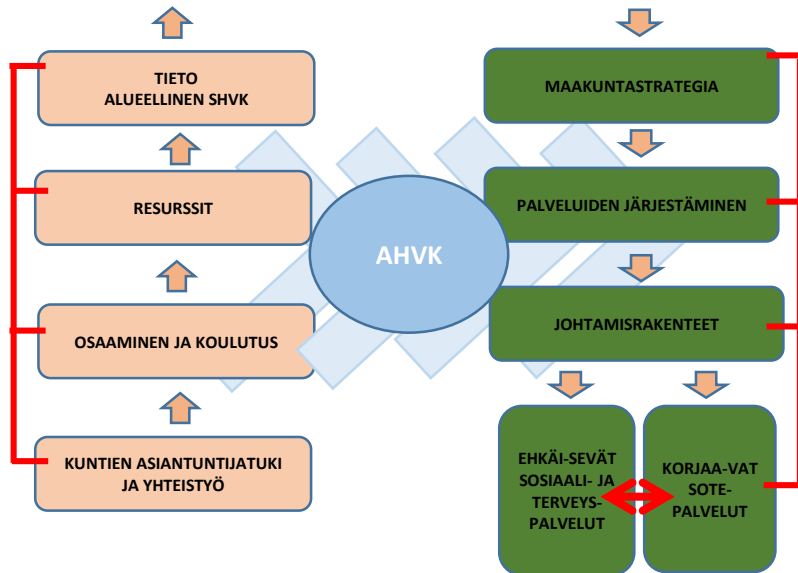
TIETO
ALUEELLINEN SHVK

RESURSSIT

OSAAMINEN JA KOULUTUS

KUNTIEN ASIANTUNTIJATUKI JA YHTEISTYÖ

AHVK

MAAKUNTASTRATEGIA

PALVELUIDEN JÄRJESTÄMINEN

JOHTAMISRAKENTEET

EHKÄI-SEVÄT SOSIAALI- JA TERVEYS-PALVELUT

KORJAA-VAT SOTE-PALVELUT